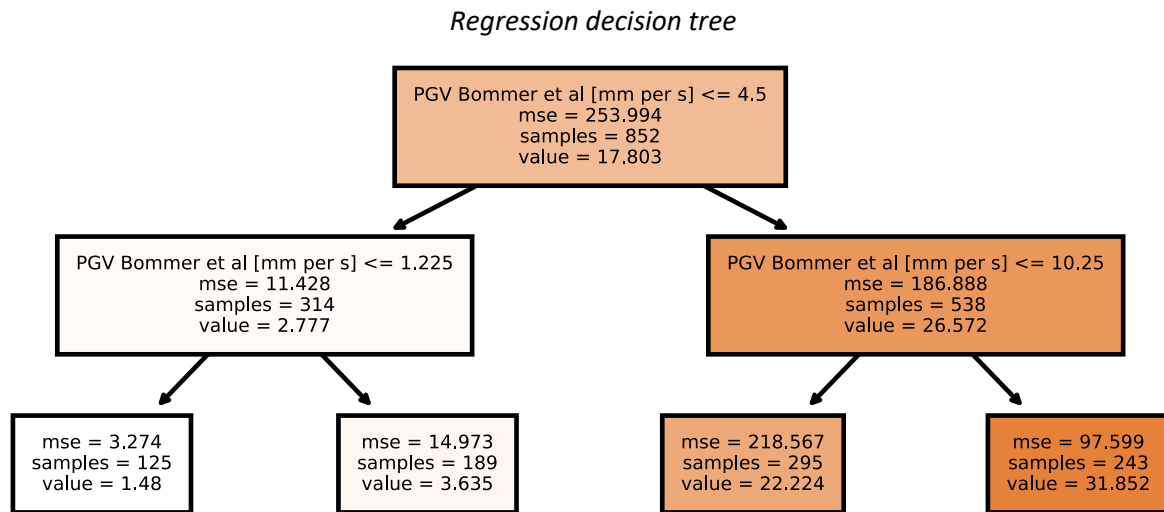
Regression decision tree

PGV Bommer et al [mm per s] <= 4.5
mse = 253.994
samples = 852
value = 17.803

PGV Bommer et al [mm per s] <= 1.225
mse = 11.428
samples = 314
value = 2.777

PGV Bommer et al [mm per s] <= 10.25
mse = 186.888
samples = 538
value = 26.572

mse = 3.274
samples = 125
value = 1.48

mse = 14.973
samples = 189
value = 3.635

mse = 218.567
samples = 295
value = 22.224

mse = 97.599
samples = 243
value = 31.852